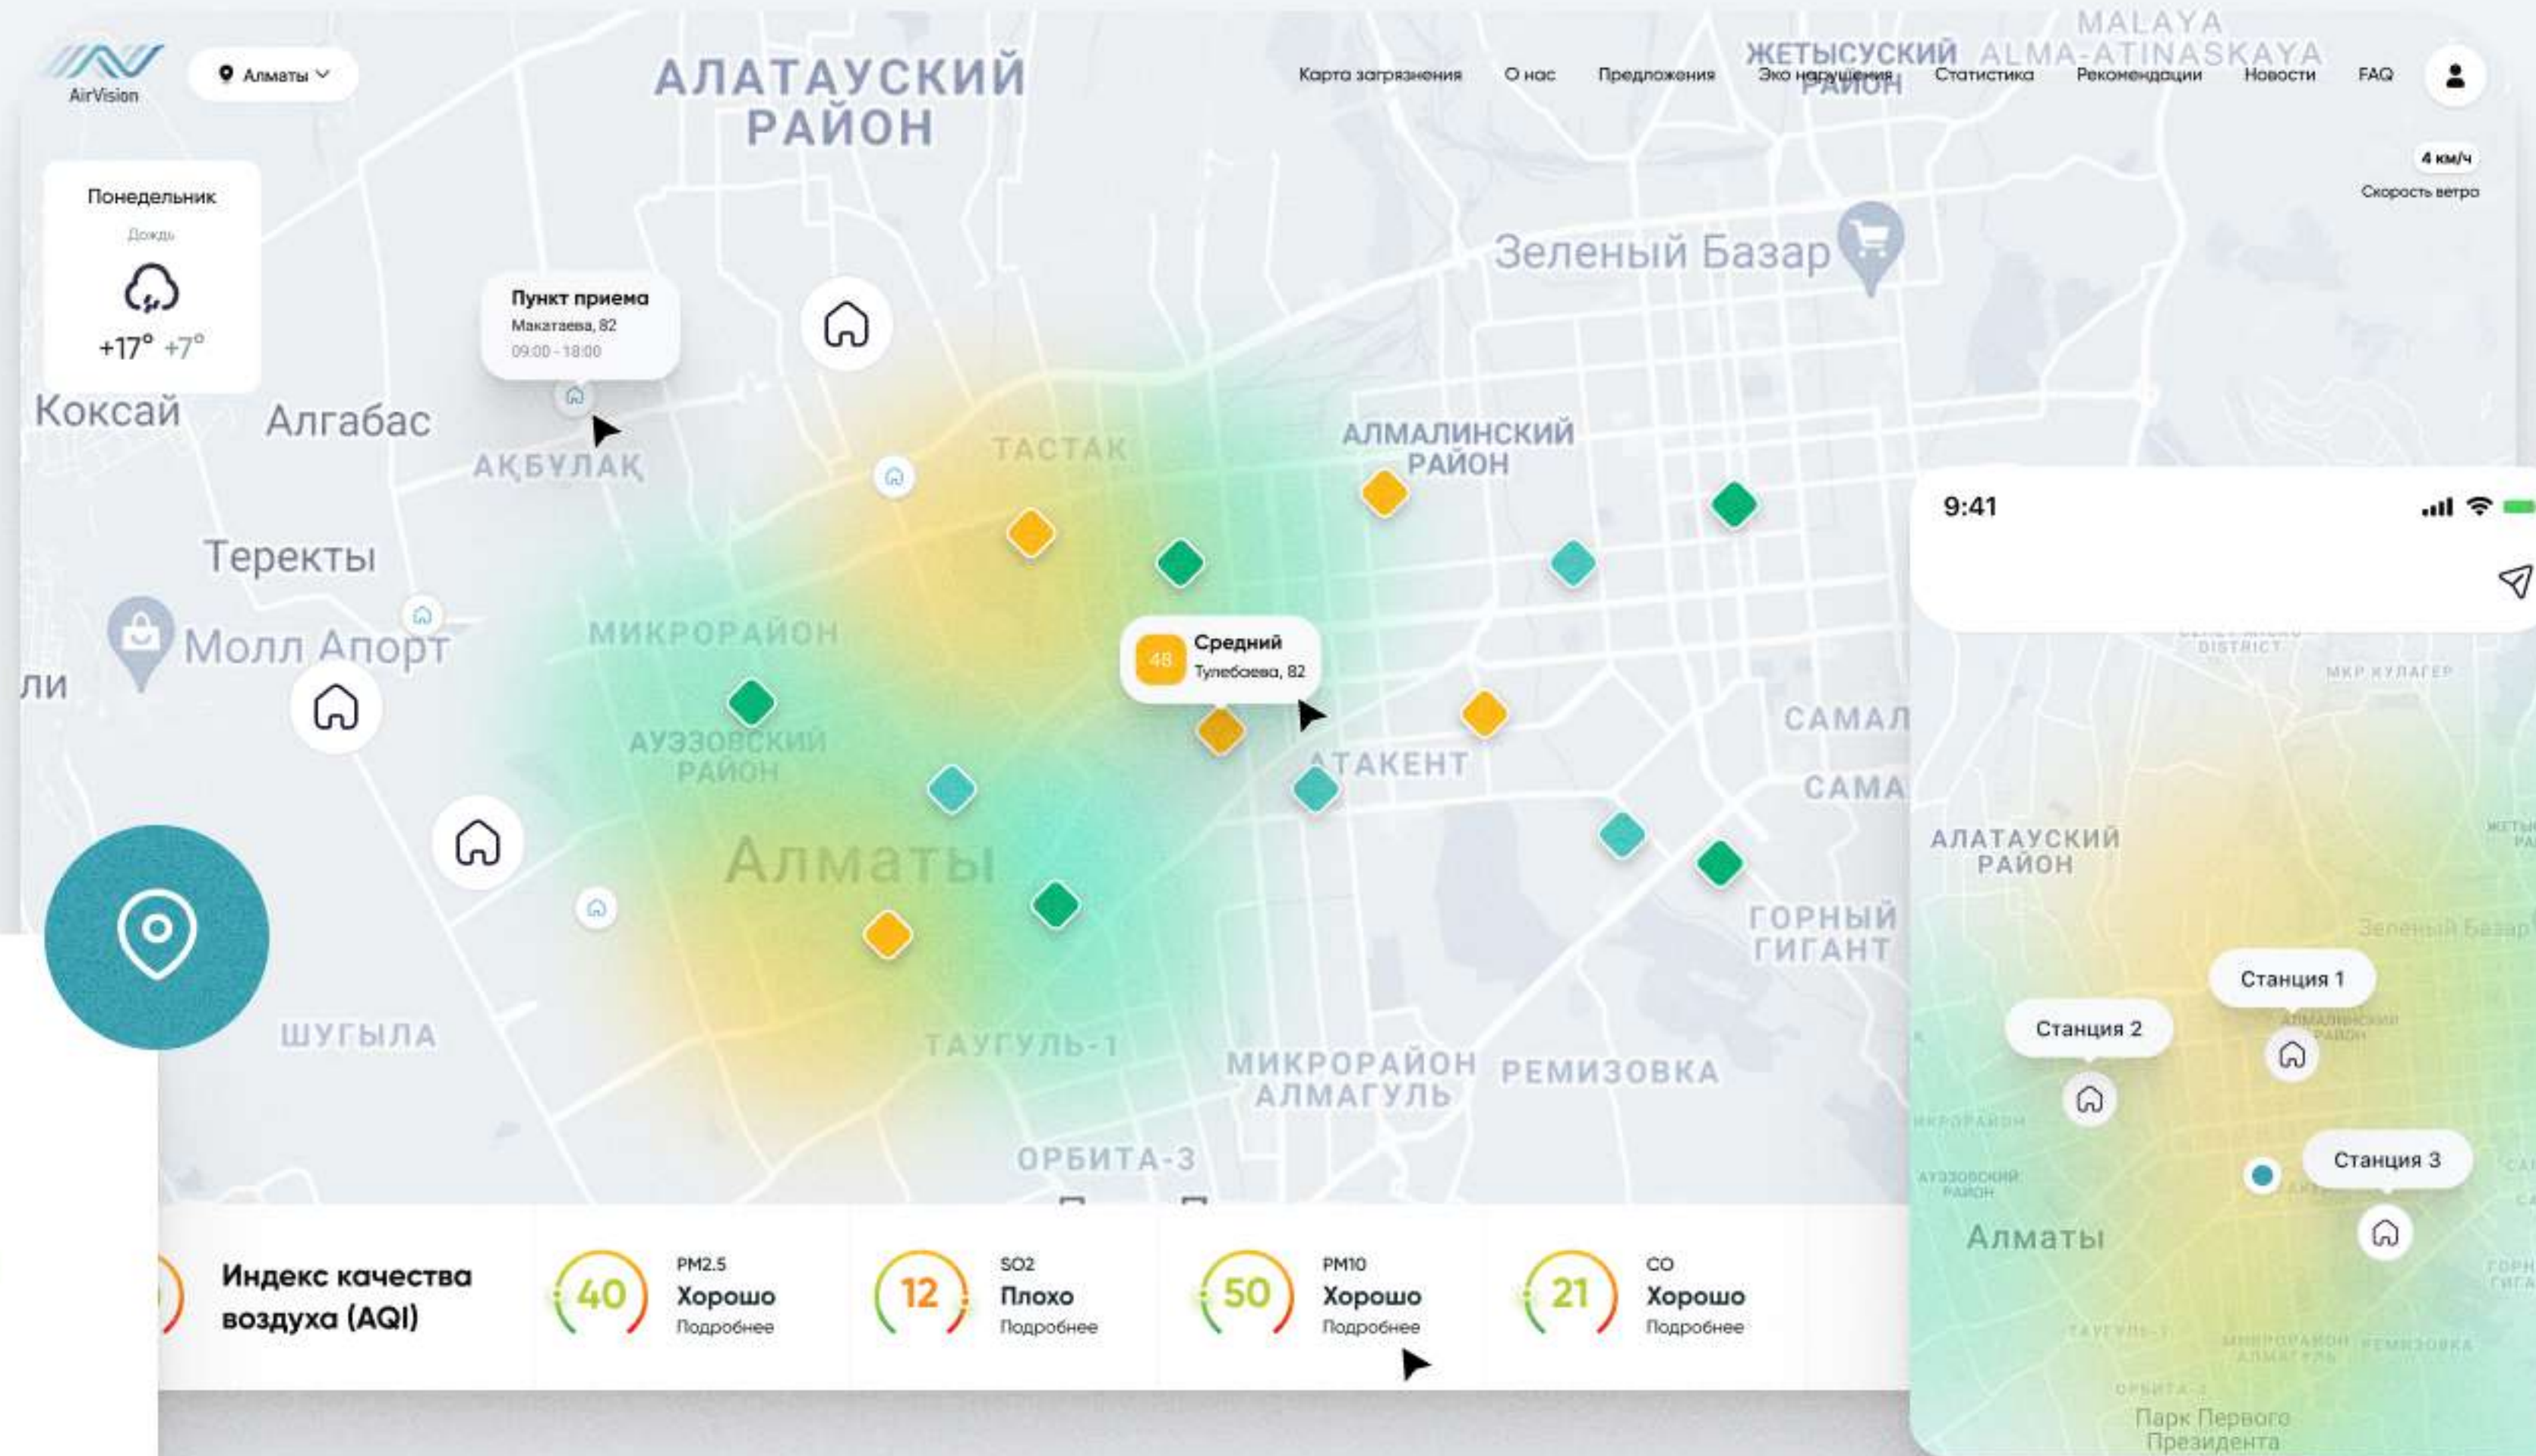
AirVision

Алматы

АЛАТАУСКИЙ РАЙОН

MALAYA ALMA-ATINASKAYA

ЖЕТЫСУСКИЙ РАЙОН

Карта загрязнения О нас Предложения Эко нарушения Статистика Рекомендации Новости FAQ

4 км/ч
Скорость ветра

Понедельник
Дождь
+17° +7°

Пункт приема
Макатаева, 82
09:00 - 18:00

Зеленый Базар

Коксай Алгабас АҚБУЛАҚ ТАСТАК АЛМАЛИНСКИЙ РАЙОН

Теректы

Молл Апорт

ли

МИКРОРАЙОН

48 Средний
Тулебаева, 82

АУЭЗОВСКИЙ РАЙОН

АТАКЕНТ

САМАЛ

САМА

Алматы

ГОРНЫЙ ГИГАНТ

ШУГЫЛА

ТАУГУЛЬ-1

МИКРОРАЙОН АЛМАГУЛЬ

РЕМИЗОВКА

ОРБИТА-3

Индекс качества воздуха (AQI)

40 PM2.5 Хорошо Подробнее

12 SO2 Плохо Подробнее

50 PM10 Хорошо Подробнее

21 CO Хорошо Подробнее

9:41

DISTRICT

МКР КУЛАГЕР

АЛАТАУСКИЙ РАЙОН

Зеленый Базар

Станция 1

Станция 2

Станция 3

Алматы

Парк Первого Президента